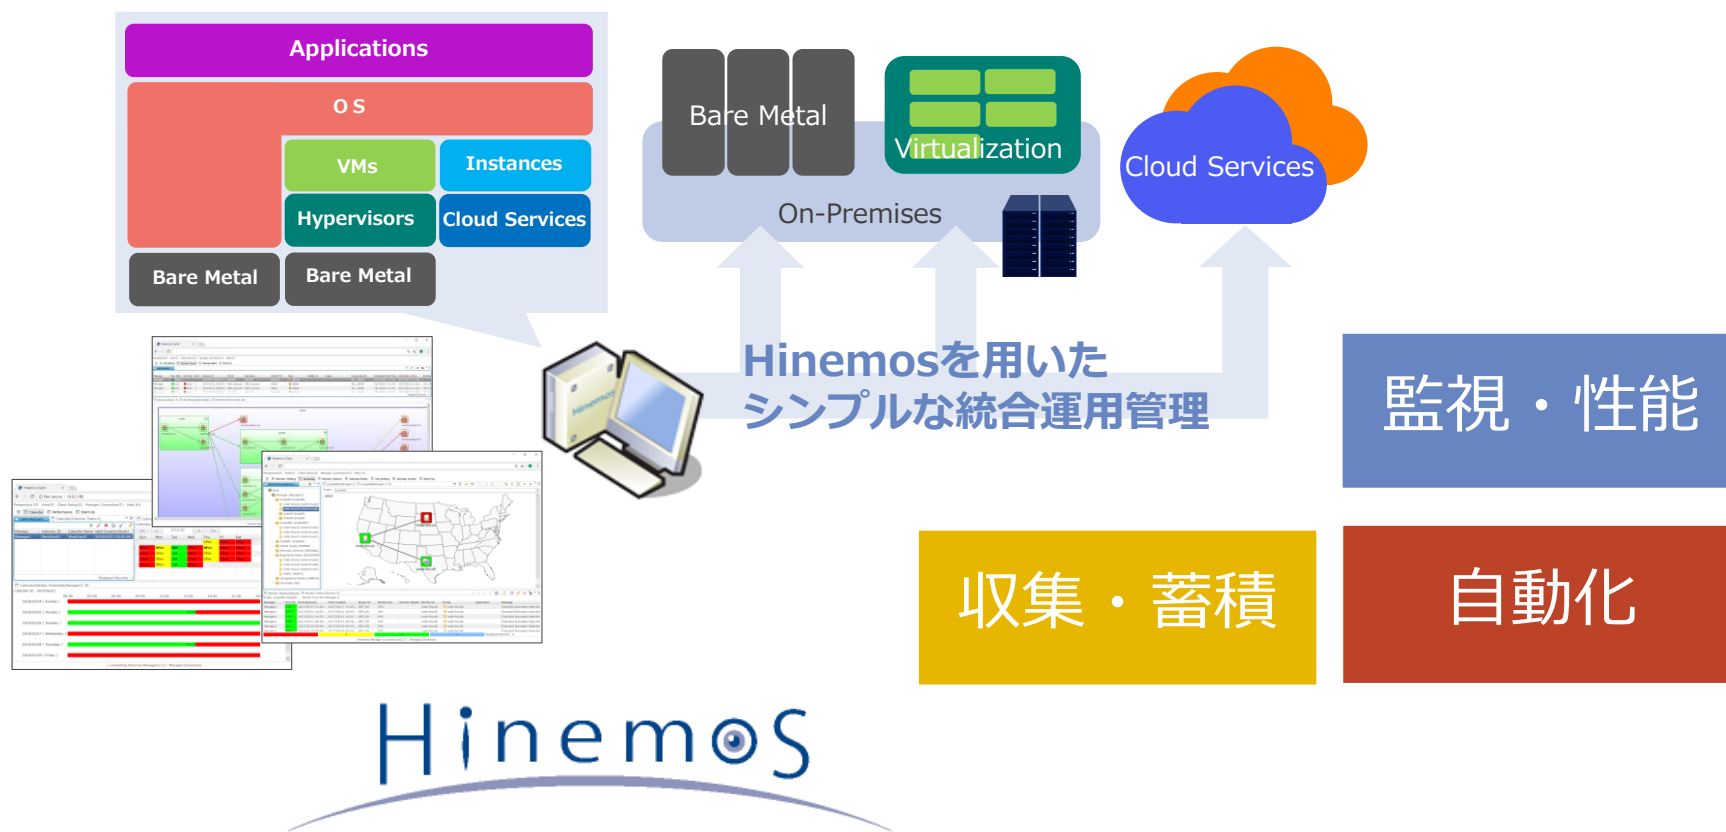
Applications

OS

VMs

Instances

Hypervisors

Cloud Services

Bare Metal

Bare Metal

Bare Metal

Virtualization

On-Premises

Cloud Services

Hinemosを用いた
シンプルな統合運用管理

監視・性能

収集・蓄積

自動化

Hinemos